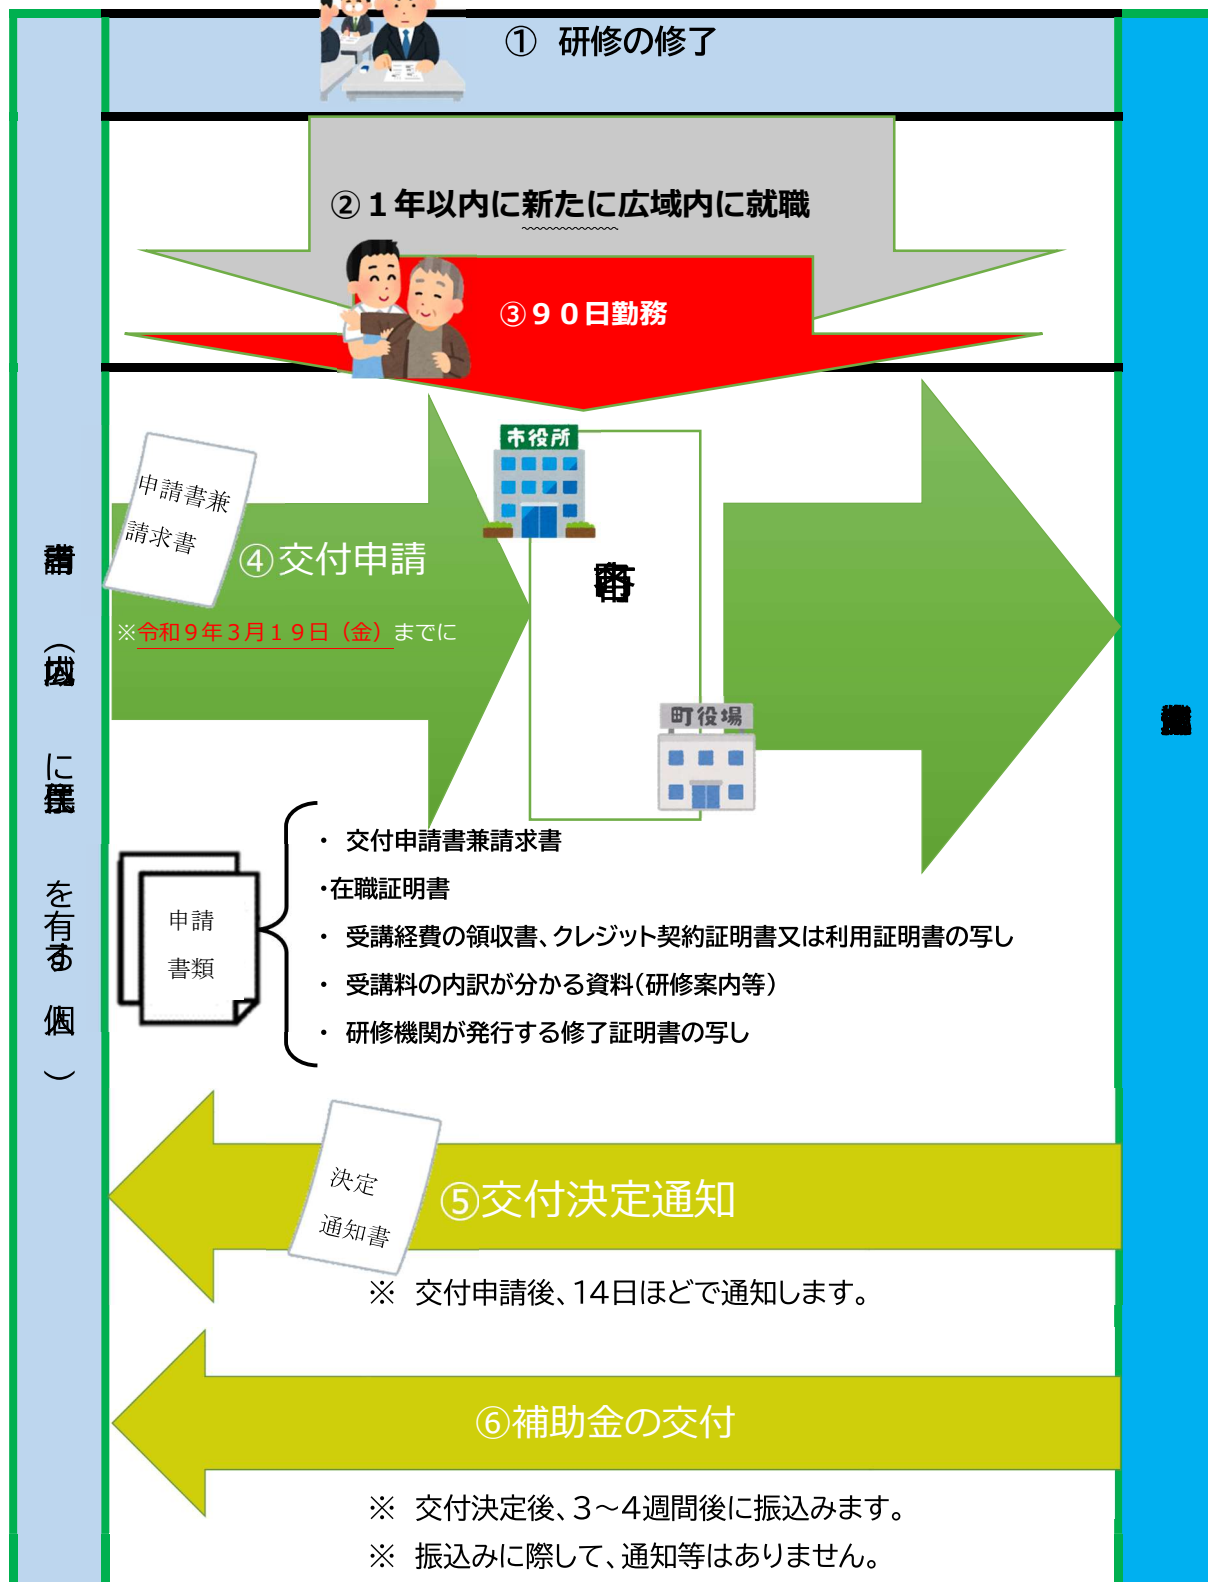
申請者（広域内に住所を有する個人）

① 研修の修了

② １年以内に新たに広域内に就職

③ ９０日勤務

申請書兼請求書

④交付申請

※令和９年３月１９日（金）までに

市役所

各市町

町役場

申請書類

・ 交付申請書兼請求書
・在職証明書
・ 受講経費の領収書、クレジット契約証明書又は利用証明書の写し
・ 受講料の内訳が分かる資料（研修案内等）
・ 研修機関が発行する修了証明書の写し

決定通知書

⑤交付決定通知

※ 交付申請後、14日ほどで通知します。

⑥補助金の交付

※ 交付決定後、3～4週間後に振込みます。
※ 振込みに際して、通知等はありません。

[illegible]